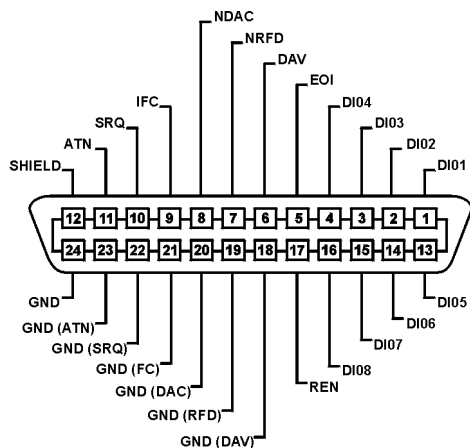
NDAC
NRFD
DAV
EOI
IFC
SRQ
ATN
SHIELD
DI04
DI03
DI02
DI01

12 11 10 9 8 7 6 5 4 3 2 1
24 23 22 21 20 19 18 17 16 15 14 13

GND
GND (ATN)
GND (SRQ)
GND (FC)
GND (DAC)
GND (RFD)
GND (DAV)
REN
DI08
DI07
DI06
DI05